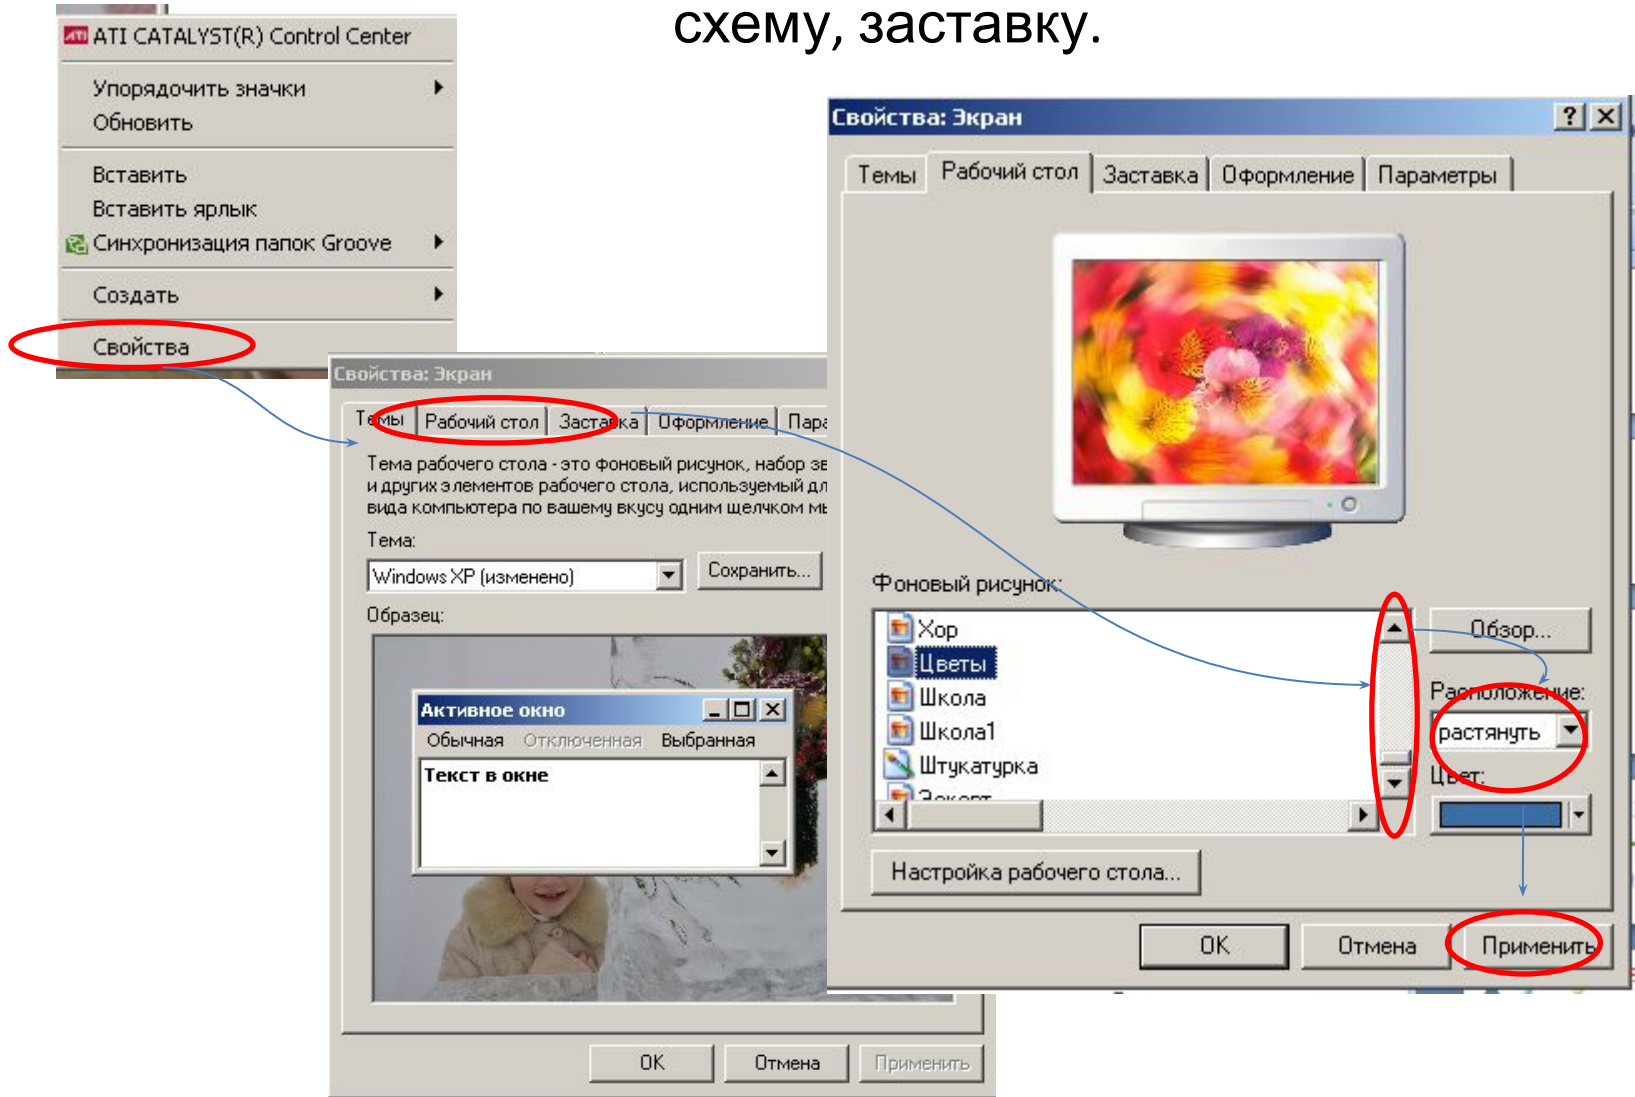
схему, заставку.

ATI CATALYST(R) Control Center
Упорядочить значки
Обновить
Вставить
Вставить ярлык
Синхронизация папок Groove
Создать
Свойства

Свойства: Экран
Темы | Рабочий стол | Заставка | Оформление | Пара
Тема рабочего стола - это фоновый рисунок, набор зв и других элементов рабочего стола, используемый дл вида компьютера по вашему вкусу одним щелчком мы
Тема:
Windows XP (изменено)
Сохранить...
Образец:
Активное окно
Обычная Отключенная Выбранная
Текст в окне
OK Отмена Применить

Свойства: Экран
? X
Темы | Рабочий стол | Заставка | Оформление | Параметры
Фоновый рисунок:
Хор
Цветы
Школа
Школа1
Штукатурка
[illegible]
Обзор...
Расположение:
растянуть
Цвет:
Настройка рабочего стола...
OK Отмена Применить